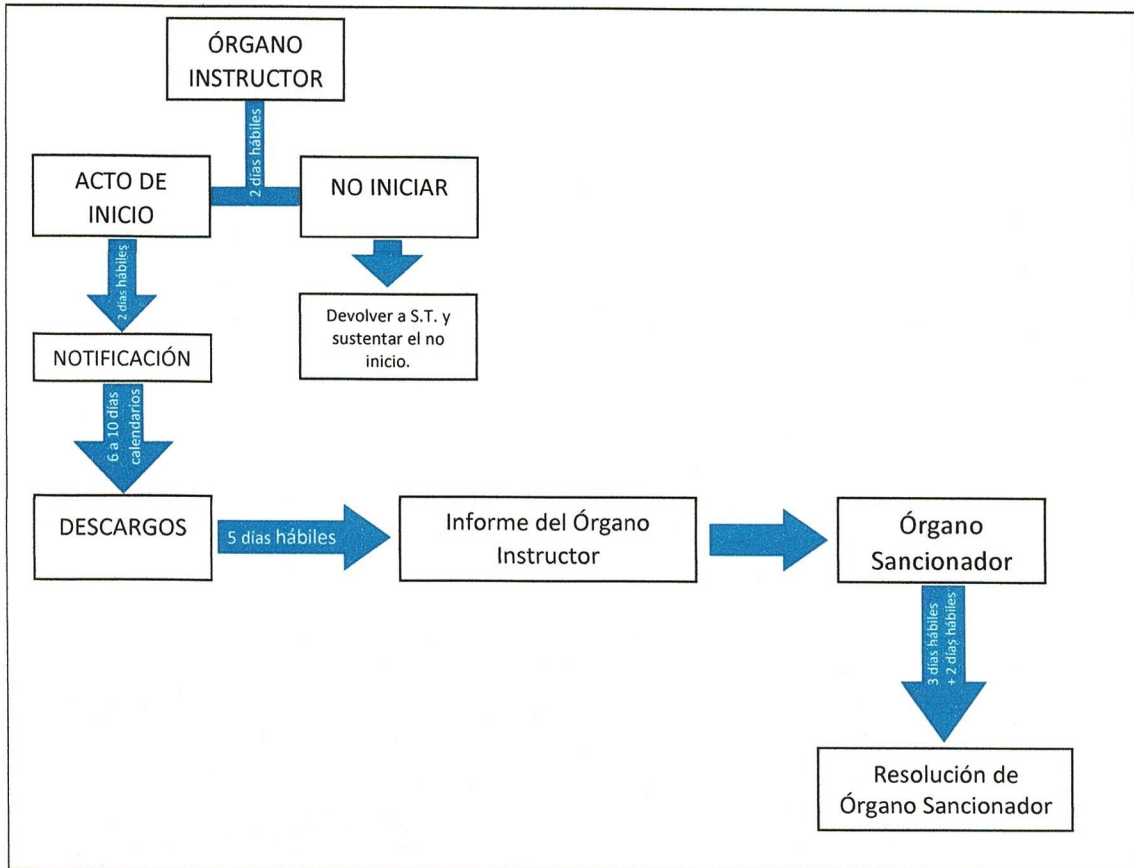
ÓRGANO INSTRUCTOR

2 días hábiles

ACTO DE INICIO

NO INICIAR

2 días hábiles

Devolver a S.T. y sustentar el no inicio.

NOTIFICACIÓN

6 a 10 días calendarios

DESCARGOS

5 días hábiles

Informe del Órgano Instructor

Órgano Sancionador

3 días hábiles + 2 días hábiles

Resolución de Órgano Sancionador